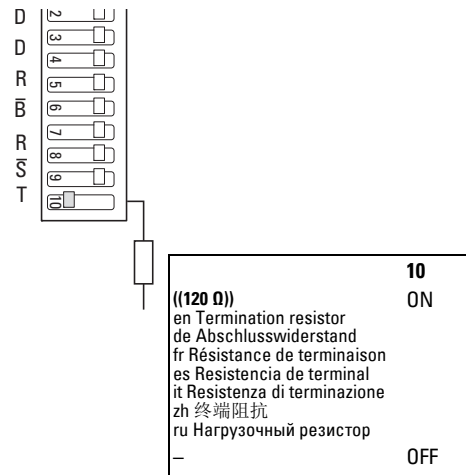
D
D
R
$\overline{B}$
R
$\overline{S}$
T

2
3
4
5
6
7
8
9
10

10

((120 Ω))
en Termination resistor
de Abschlusswiderstand
fr Résistance de terminaison
es Resistencia de terminal
it Resistenza di terminazione
zh 终端阻抗
ru Нагрузочный резистор

ON

–

OFF